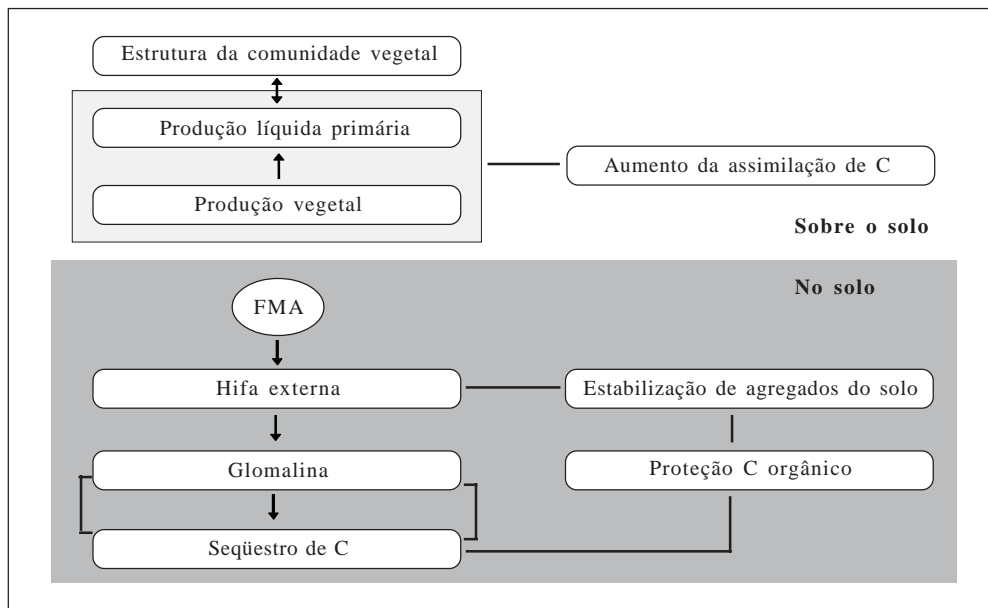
Estrutura da comunidade vegetal

Produção líquida primária

Produção vegetal

Aumento da assimilação de C

Sobre o solo

No solo

FMA

Hifa externa

Estabilização de agregados do solo

Glomalina

Proteção C orgânico

Seqüestro de C